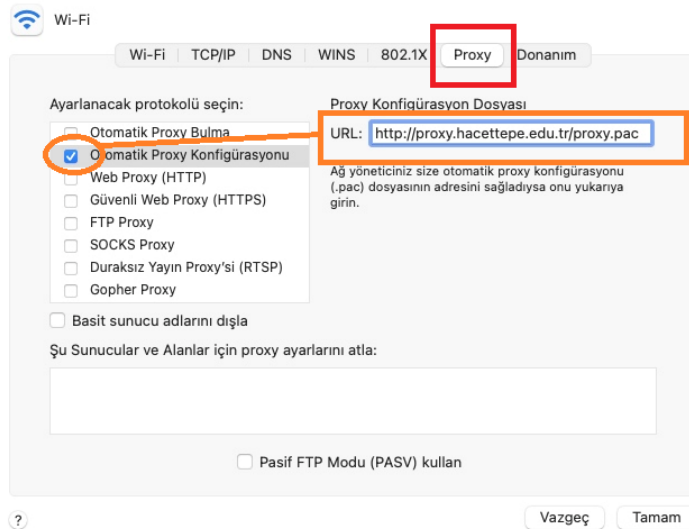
Wi-Fi

Wi-Fi | TCP/IP | DNS | WINS | 802.1X | Proxy | Donanım

Ayarlanacak protokolü seçin:

Otomatik Proxy Bulma
Otomatik Proxy Konfigürasyonu
Web Proxy (HTTP)
Güvenli Web Proxy (HTTPS)
FTP Proxy
SOCKS Proxy
Duraksız Yayın Proxy'si (RTSP)
Gopher Proxy

Proxy Konfigürasyon Dosyası

URL: http://proxy.hacettepe.edu.tr/proxy.pac

Ağ yöneticiniz size otomatik proxy konfigürasyonu (.pac) dosyasının adresini sağladıysa onu yukarıya girin.

Basit sunucu adlarını dışla

Şu Sunucular ve Alanlar için proxy ayarlarını atla:

Pasif FTP Modu (PASV) kullan

?

Vazgeç

Tamam